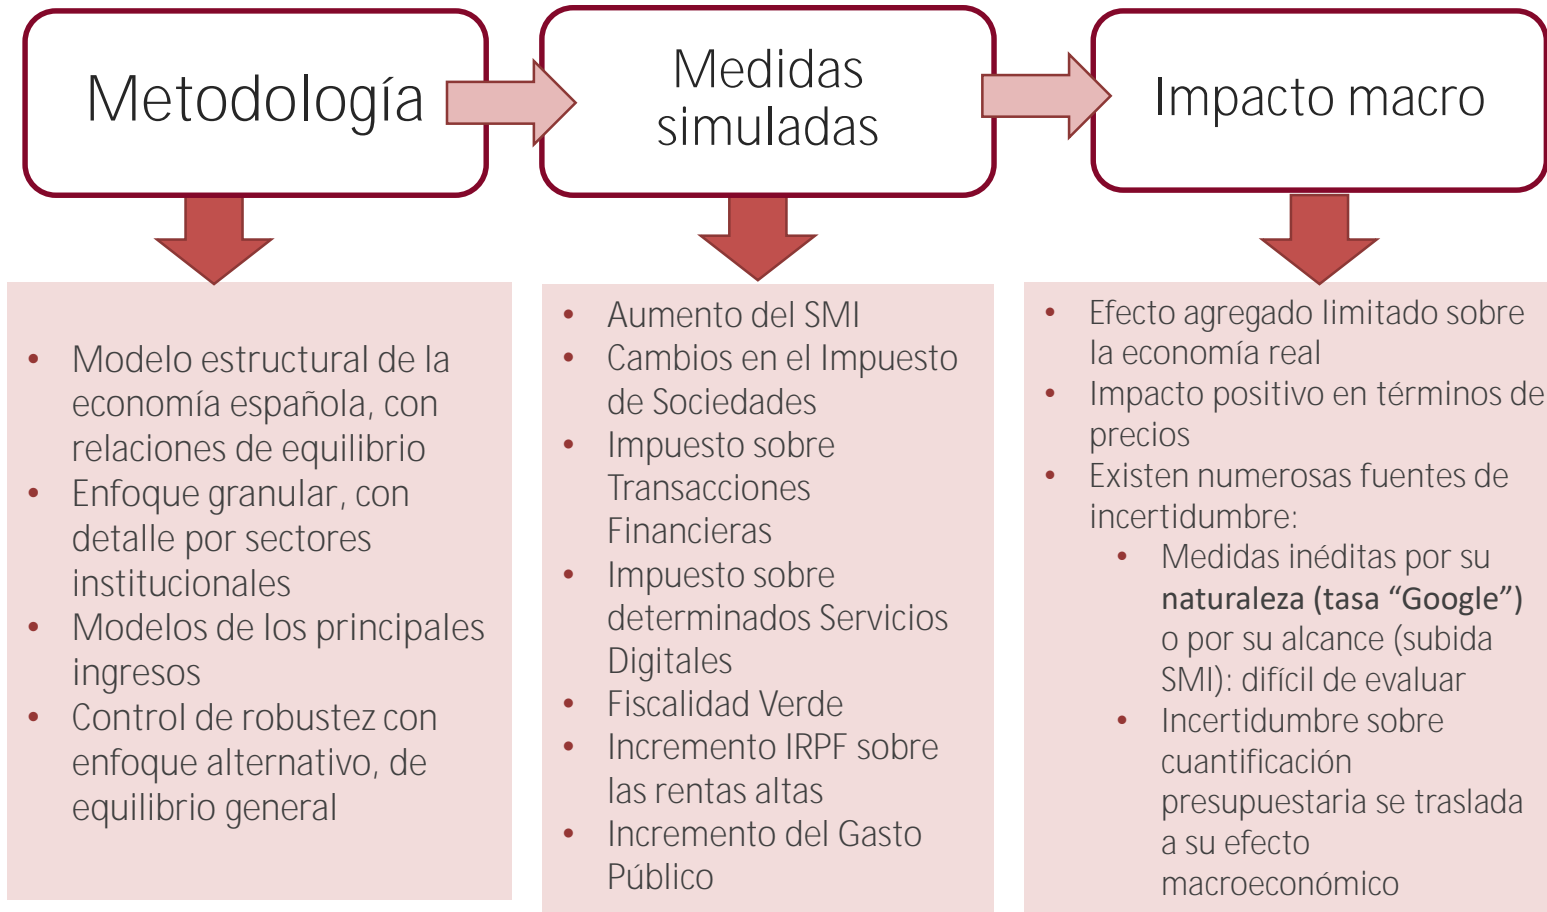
Metodología

Medidas simuladas

Impacto macro

- Modelo estructural de la economía española, con relaciones de equilibrio
- Enfoque granular, con detalle por sectores institucionales
- Modelos de los principales ingresos
- Control de robustez con enfoque alternativo, de equilibrio general

- Aumento del SMI
- Cambios en el Impuesto de Sociedades
- Impuesto sobre Transacciones Financieras
- Impuesto sobre determinados Servicios Digitales
- Fiscalidad Verde
- Incremento IRPF sobre las rentas altas
- Incremento del Gasto Público

- Efecto agregado limitado sobre la economía real
- Impacto positivo en términos de precios
- Existen numerosas fuentes de incertidumbre:
  - Medidas inéditas por su naturaleza (tasa “Google”) o por su alcance (subida SMI): difícil de evaluar
  - Incertidumbre sobre cuantificación presupuestaria se traslada a su efecto macroeconómico